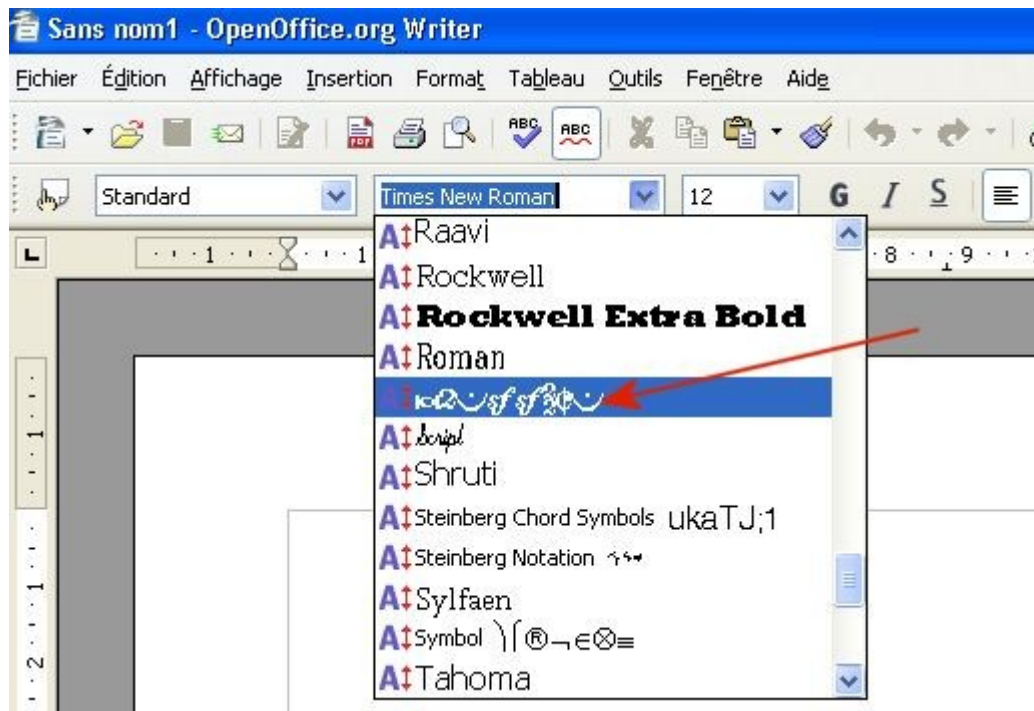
Sans nom1 - OpenOffice.org Writer

Fichier Édition Affichage Insertion Format Tableau Outils Fenêtre Aide

Standard | Times New Roman | 12 | G I S

Raavi
Rockwell
Rockwell Extra Bold
Roman
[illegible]
Script
Shruti
Steinberg Chord Symbols ukaTJ;1
Steinberg Notation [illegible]
Sylfaen
Symbol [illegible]
Tahoma